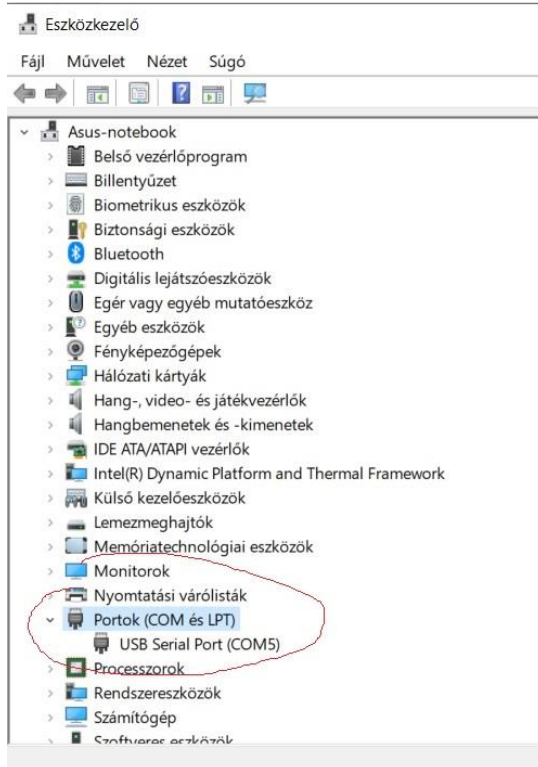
Eszközkezelő

Fájl Művelet Nézet Súgó

Asus-notebook
Belső vezérlőprogram
Billentyűzet
Biometrikus eszközök
Biztonsági eszközök
Bluetooth
Digitális lejátszóeszközök
Egér vagy egyéb mutatóeszköz
Egyéb eszközök
Fényképezőgépek
Hálózati kártyák
Hang-, video- és játékvezérlők
Hangbemenetek és -kimenetek
IDE ATA/ATAPI vezérlők
Intel(R) Dynamic Platform and Thermal Framework
Külső kezelőeszközök
Lemezmeghajtók
Memóriatechnológiai eszközök
Monitorok
Nyomtatási várólisták
Portok (COM és LPT)
USB Serial Port (COM5)
Processzorok
Rendszereszközök
Számítógép
Szoftveres eszközök